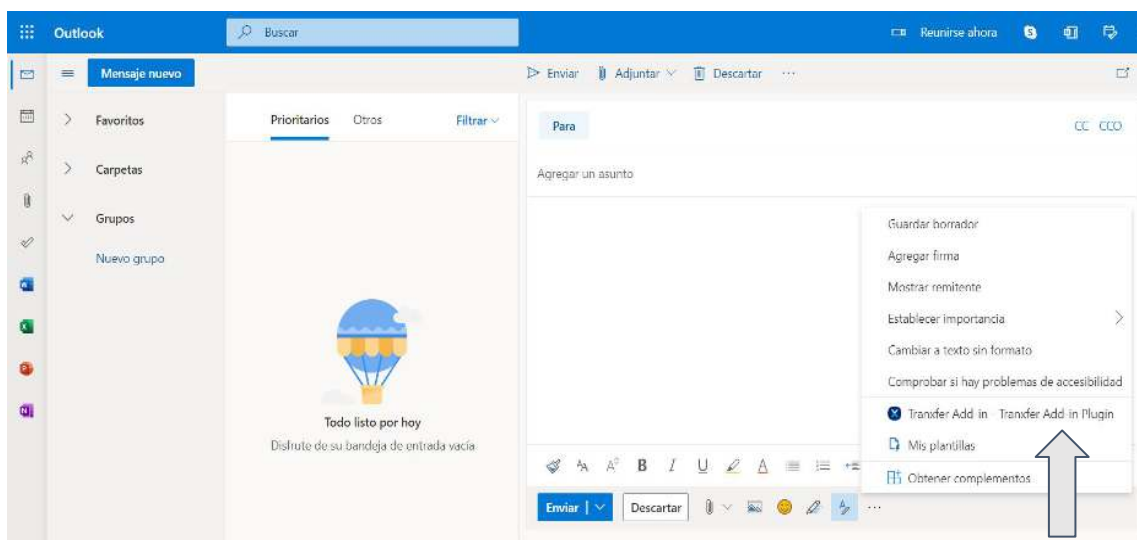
Outlook
Buscar
Reunirse ahora

Mensaje nuevo
Enviar Adjuntar Descartar ···

Favoritos
Carpetas
Grupos
Nuevo grupo

Prioritarios Otros Filtrar

Todo listo por hoy
Disfrute de su bandeja de entrada vacía

Para
CC CCO
Agregar un asunto

Guardar borrador
Agregar firma
Mostrar remitente
Establecer importancia
Cambiar a texto sin formato
Comprobar si hay problemas de accesibilidad
Tranxfer Add in - Tranxfer Add in Plugin
Mis plantillas
Obtener complementos

Enviar
Descartar
···